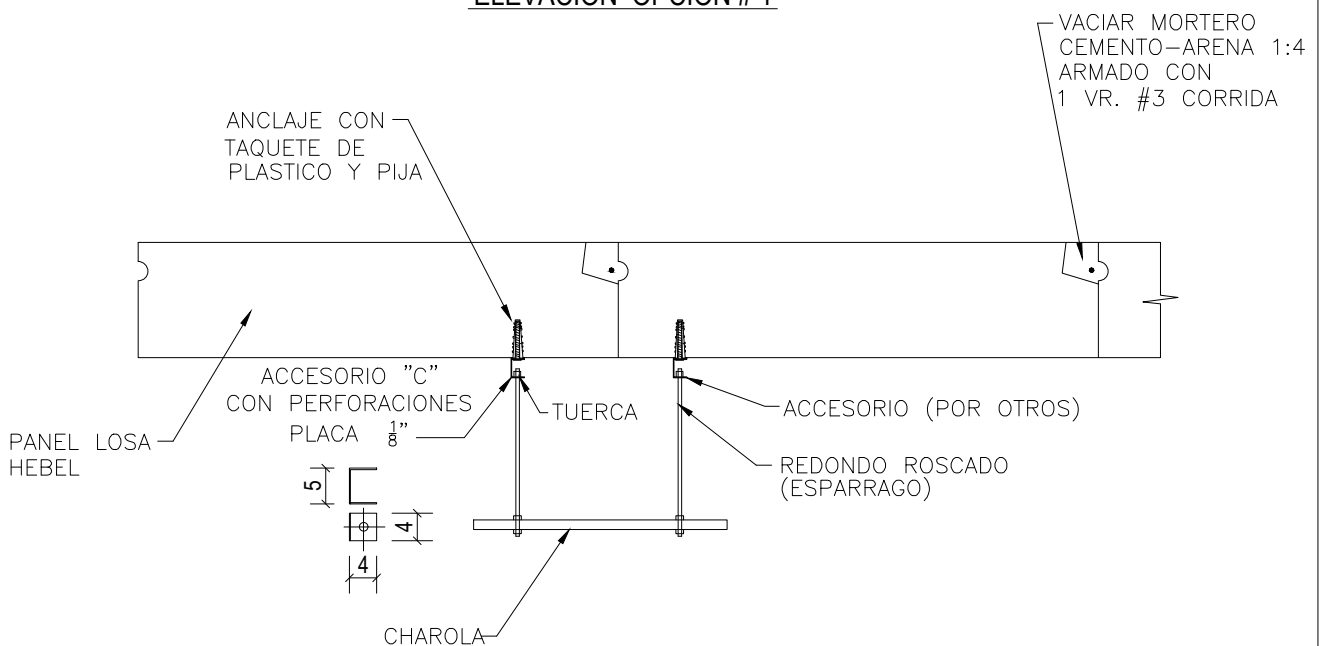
ELEVACION OPCION # 1

VACIAR MORTERO CEMENTO–ARENA 1:4 ARMADO CON 1 VR. #3 CORRIDA

ANCLAJE CON TAQUETE DE PLASTICO Y PIJA

ACCESORIO "C" CON PERFORACIONES PLACA $\frac{1}{8}$"

TUERCA

ACCESORIO (POR OTROS)

PANEL LOSA HEBEL

REDONDO ROSCADO (ESPARRAGO)

5

4

4

CHAROLA